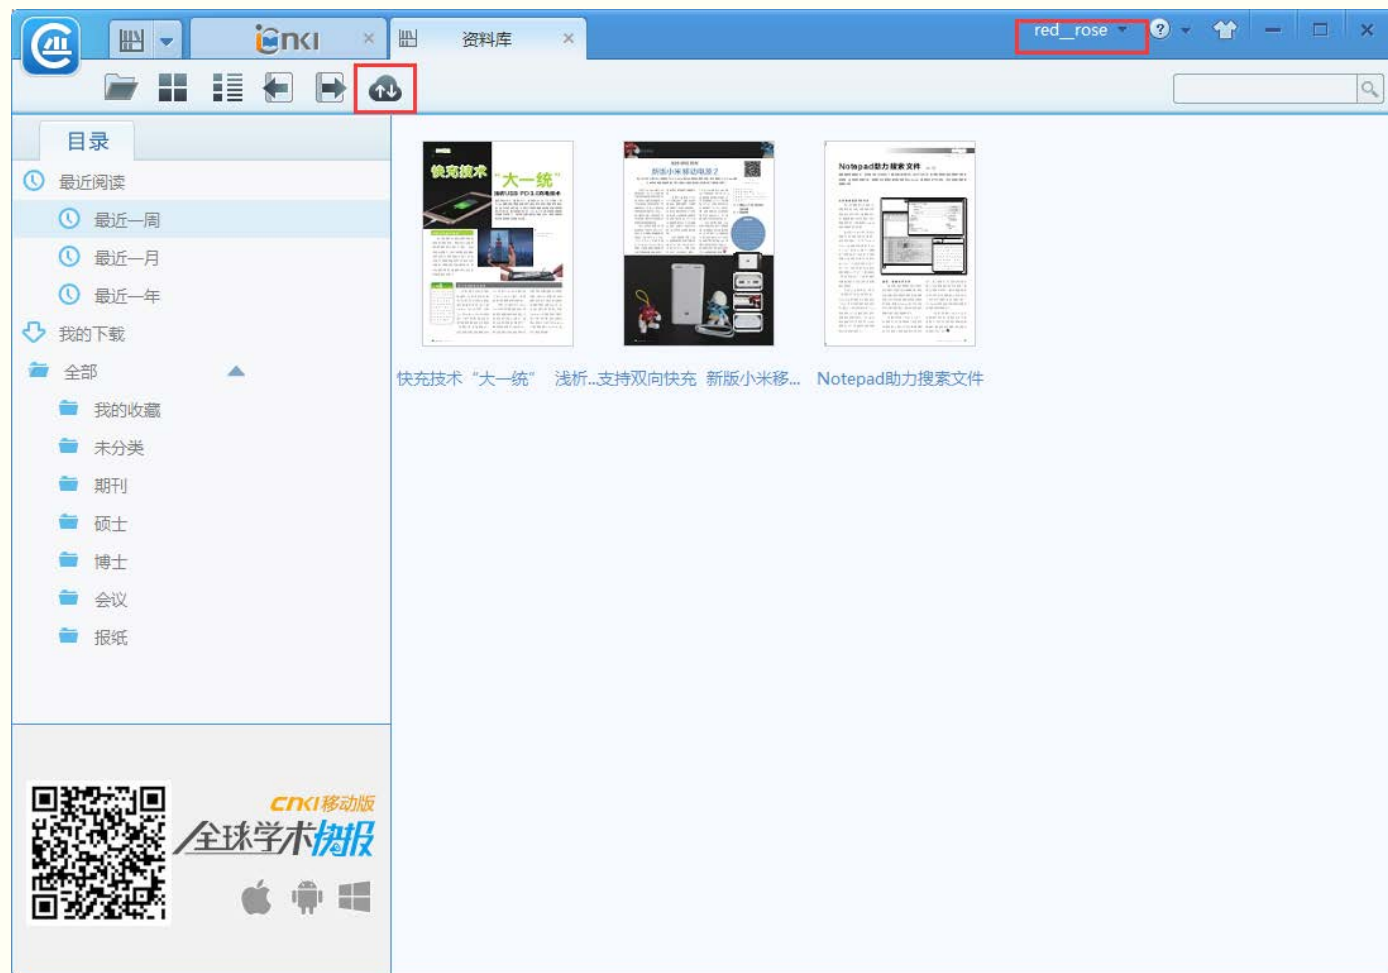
icnki
资料库
red_rose

目录
最近阅读
最近一周
最近一月
最近一年
我的下载
全部
我的收藏
未分类
期刊
硕士
博士
会议
报纸

cnki移动版
全球学术快报

快充技术"大一统"
浅析...支持双向快充
新版小米移...
Notepad助力搜索文件